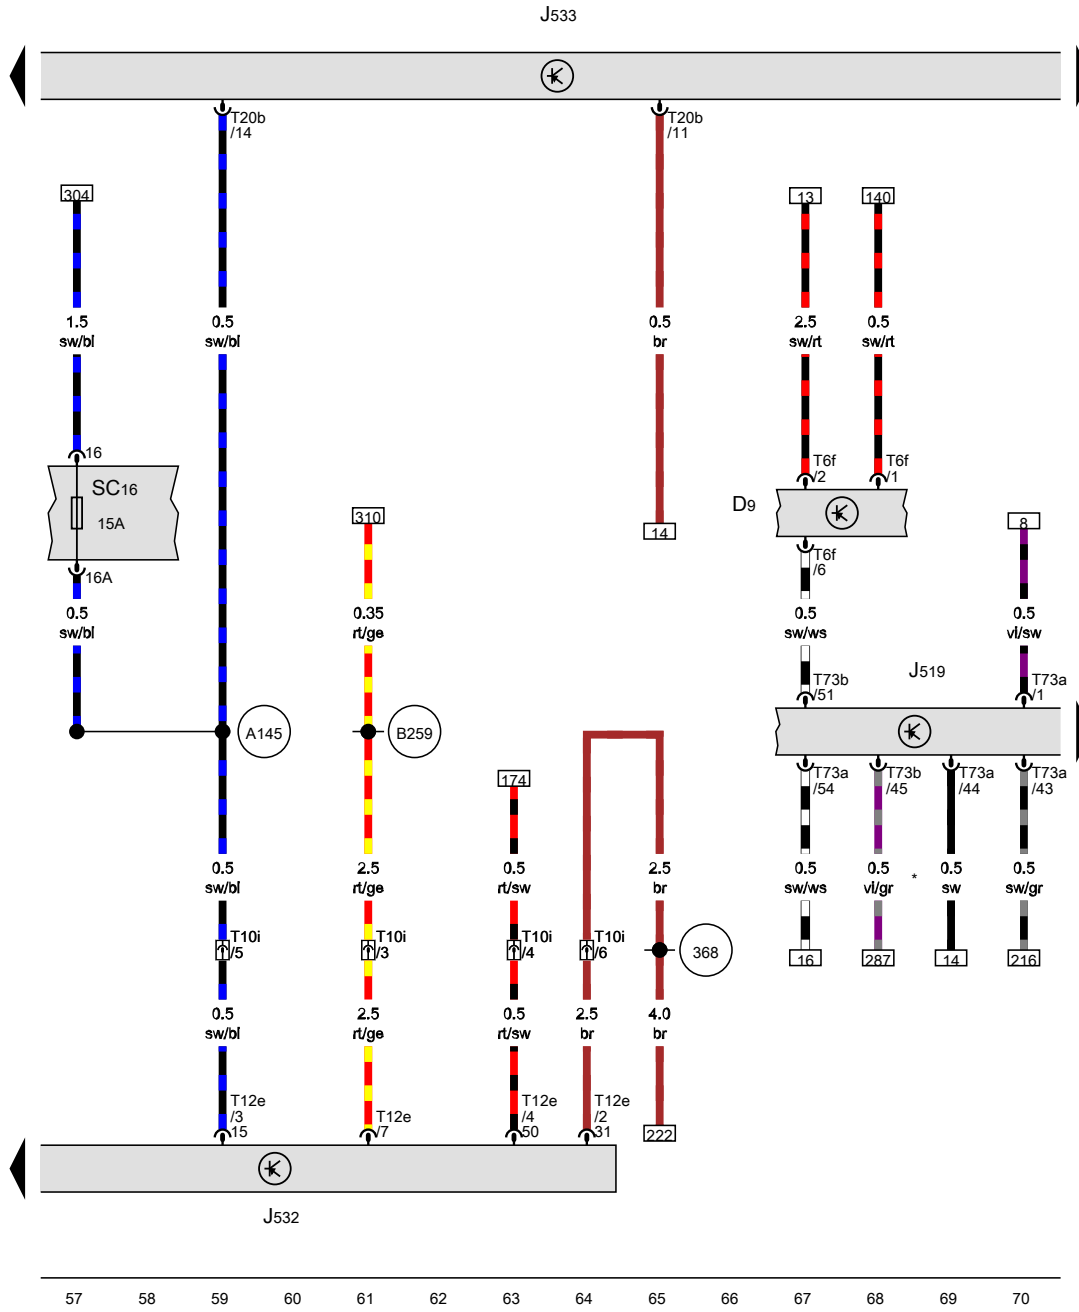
J533

T20b /14

T20b /11

304

1.5 sw/bl

0.5 sw/bl

0.5 br

13

140

2.5 sw/rt

0.5 sw/rt

16

SC16

15A

16A

T6f /2

T6f /1

D9

310

14

8

T6f /6

0.5 sw/bl

0.35 rt/ge

0.5 sw/ws

0.5 vi/sw

J519

T73b /51

T73a /1

A145

B259

174

T73a /54

T73b /45

T73a /44

T73a /43

0.5 sw/bl

2.5 rt/ge

0.5 rt/sw

2.5 br

0.5 sw/ws

0.5 vi/gr

*

0.5 sw

0.5 sw/gr

T10i /5

T10i /3

T10i /4

T10i /6

368

16

287

14

216

0.5 sw/bl

2.5 rt/ge

0.5 rt/sw

2.5 br

4.0 br

T12e /3 15

T12e /7

T12e /4 50

T12e /2 31

222

J532

57 58 59 60 61 62 63 64 65 66 67 68 69 70